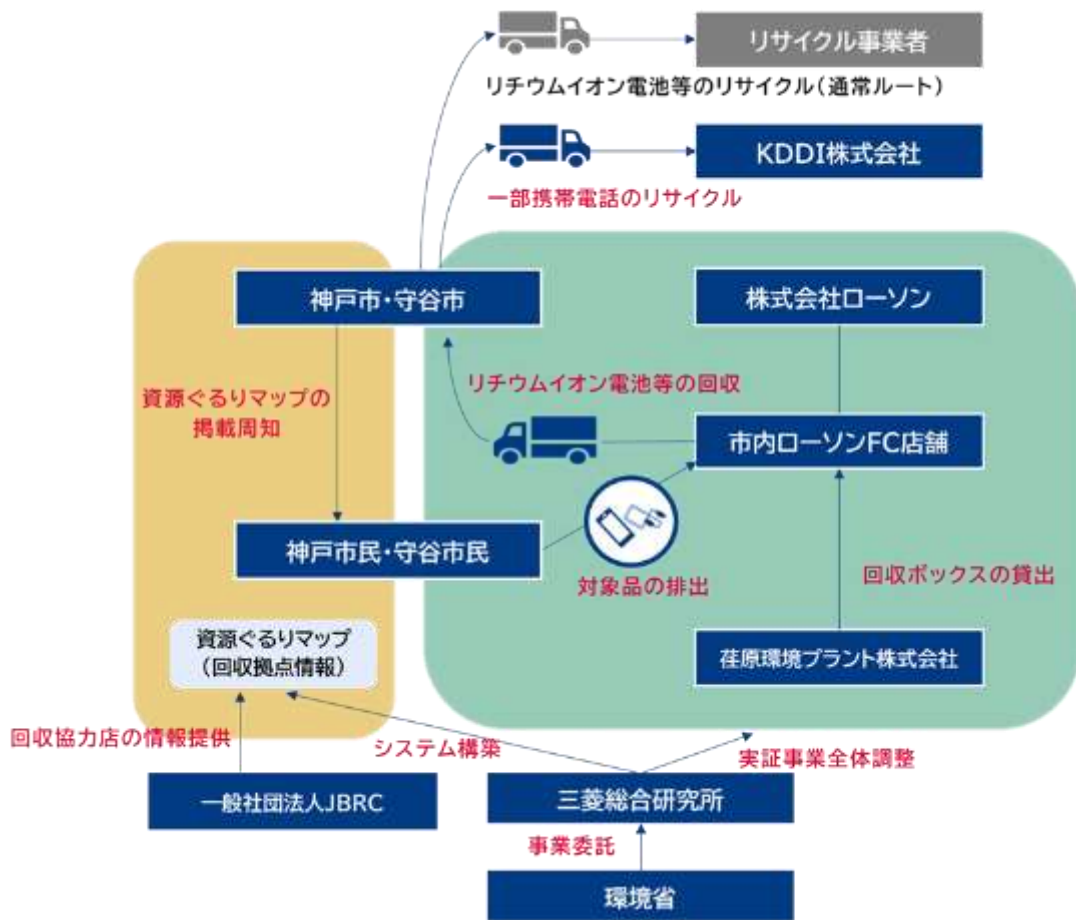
リサイクル事業者

リチウムイオン電池等のリサイクル（通常ルート）

KDDI株式会社

一部携帯電話のリサイクル

神戸市・守谷市

株式会社ローソン

リチウムイオン電池等の回収

資源ぐるりマップの掲載周知

市内ローソンFC店舗

神戸市民・守谷市民

対象品の排出

回収ボックスの貸出

資源ぐるりマップ（回収拠点情報）

荏原環境プラント株式会社

回収協力店の情報提供

システム構築

実証事業全体調整

一般社団法人JBRC

三菱総合研究所

事業委託

環境省